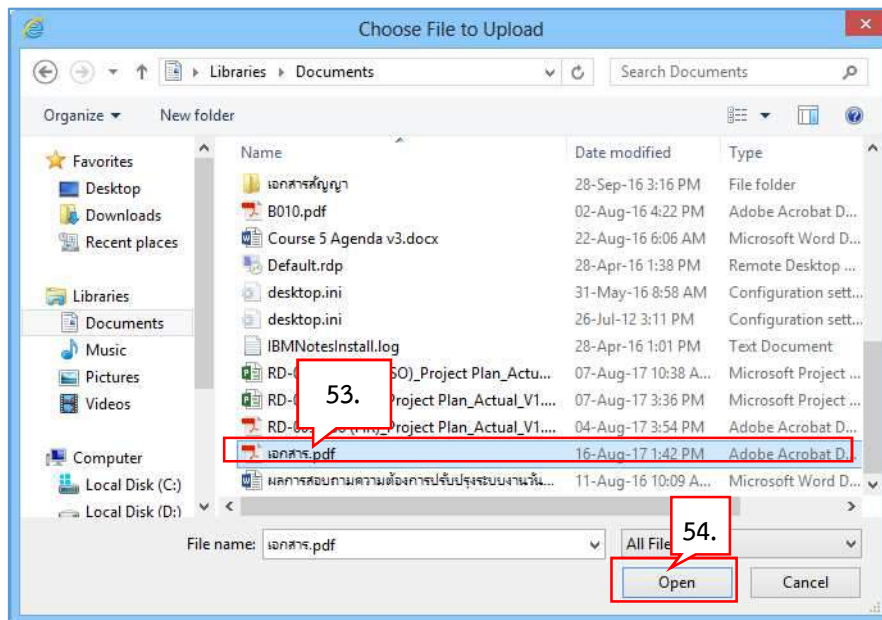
Choose File to Upload

Libraries ▸ Documents

Search Documents

Organize ▾ New folder

Favorites
Desktop
Downloads
Recent places

Libraries
Documents
Music
Pictures
Videos

Computer
Local Disk (C:)
Local Disk (D:)

| Name | Date modified | Type |
|---|---|---|
| เอกสารสัญญา | 28-Sep-16 3:16 PM | File folder |
| B010.pdf | 02-Aug-16 4:22 PM | Adobe Acrobat D... |
| Course 5 Agenda v3.docx | 22-Aug-16 6:06 AM | Microsoft Word D... |
| Default.rdp | 28-Apr-16 1:38 PM | Remote Desktop ... |
| desktop.ini | 31-May-16 8:58 AM | Configuration sett... |
| desktop.ini | 26-Jul-12 3:11 PM | Configuration sett... |
| IBMNotesInstall.log | 28-Apr-16 1:01 PM | Text Document |
| RD-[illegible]SO)_Project Plan_Actu... | 07-Aug-17 10:38 A... | Microsoft Project ... |
| RD-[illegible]Project Plan_Actual_V1.... | 07-Aug-17 3:36 PM | Microsoft Project ... |
| RD-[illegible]_Project Plan_Actual_V1.... | 04-Aug-17 3:54 PM | Adobe Acrobat D... |
| เอกสาร.pdf | 16-Aug-17 1:42 PM | Adobe Acrobat D... |
| ผลการสอบถามความต้องการปรับปรุงระบบงานวัน... | 11-Aug-16 10:09 A... | Microsoft Word D... |

53.

File name: เอกสาร.pdf

All File

54.

Open

Cancel